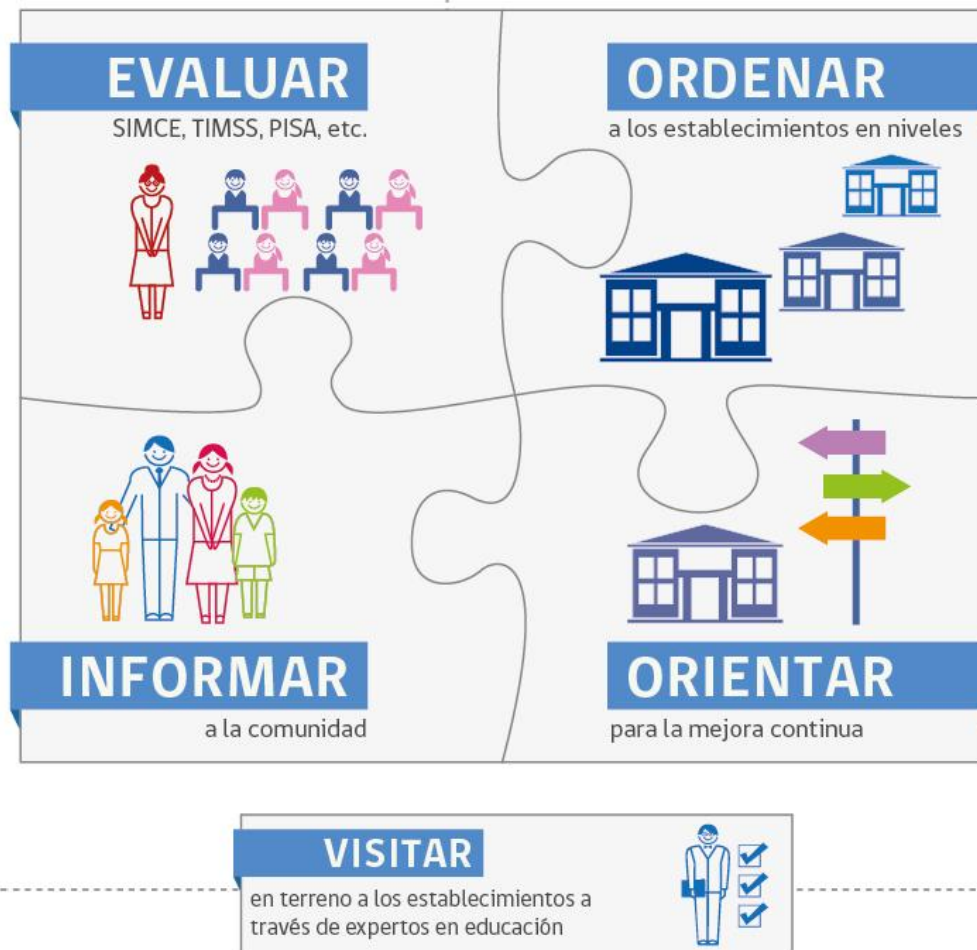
EVALUAR
SIMCE, TIMSS, PISA, etc.

ORDENAR
a los establecimientos en niveles

INFORMAR
a la comunidad

ORIENTAR
para la mejora continua

VISITAR
en terreno a los establecimientos a través de expertos en educación